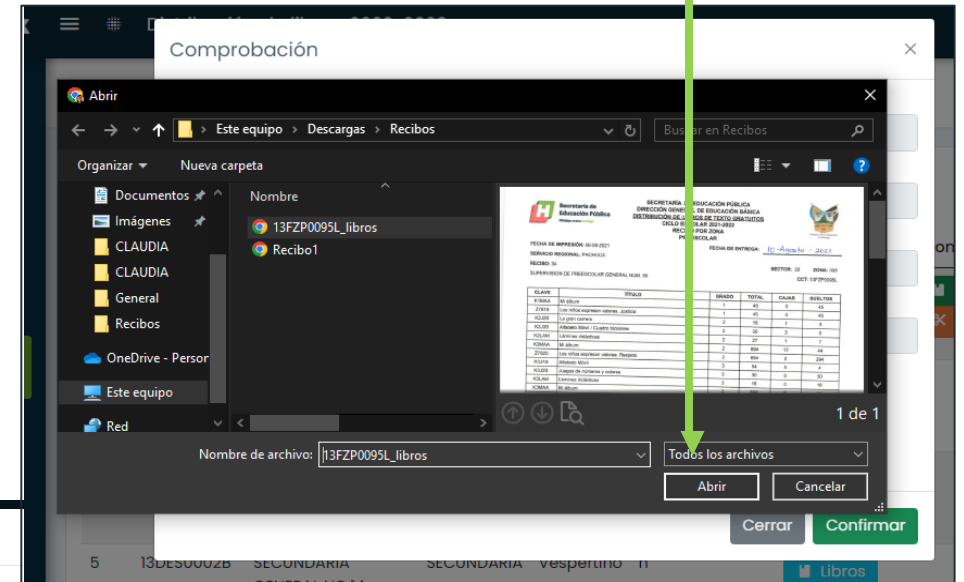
Comprobación

Abrir

Este equipo › Descargas › Recibos

Buscar en Recibos

Organizar ▾ Nueva carpeta

Documentos
Imágenes
CLAUDIA
CLAUDIA
General
Recibos
OneDrive - Person
Este equipo
Red

Nombre
13FZP0095L_libros
Recibo1

Secretaría de Educación Pública

SECRETARÍA DE EDUCACIÓN PÚBLICA
DIRECCIÓN GENERAL DE EDUCACIÓN BÁSICA
DISTRIBUCIÓN DE LIBROS DE TEXTO GRATUITOS
CICLO ESCOLAR 2021-2022
RECIBO POR ZONA
PREESCOLAR

FECHA DE IMPRESIÓN: 09-08-2021
FECHA DE ENTREGA: 10-Agosto-2021
SERVICIO REGIONAL: PACHUCA
RECIBO: 34
SECTOR: 10 ZONA: 095
SUPERVISIÓN DE PREESCOLAR GENERAL NUM. 95
CCT: 13FZP0095L

| CLAVE | TÍTULO | GRADO | TOTAL | CAJAS | SUELTOS |
|---|---|---|---|---|---|
| K1MAA | Mi álbum | 1 | 45 | 0 | 45 |
| Z1916 | Los niños expresan valores. Justicia | 1 | 45 | 0 | 45 |
| K2JSS | La gran carrera | 2 | 15 | 1 | 5 |
| K2LMS | Alfabeto Móvil / Cuadro bicolores | 2 | 30 | 0 | 3 |
| K2LAN | Láminas didácticas | 2 | 27 | 1 | 7 |
| K2MAA | Mi álbum | 2 | 898 | 17 | 48 |
| Z7920 | Los niños expresan valores. Respeto | 2 | 894 | 2 | 294 |
| K3JSS | Alfabeto Móvil | 3 | 54 | 8 | 4 |
| K3JSS | Juegos de números y colores | 3 | 30 | 0 | 30 |
| K3LAN | Láminas didácticas | 3 | 16 | 0 | 16 |
| K3MAA | Mi álbum | 3 | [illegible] | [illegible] | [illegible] |

1 de 1

Nombre de archivo: 13FZP0095L_libros
Todos los archivos
Abrir
Cancelar

Cerrar
Confirmar

5 13DES0002B SECUNDARIA SECUNDARIA Vespertino
Libros